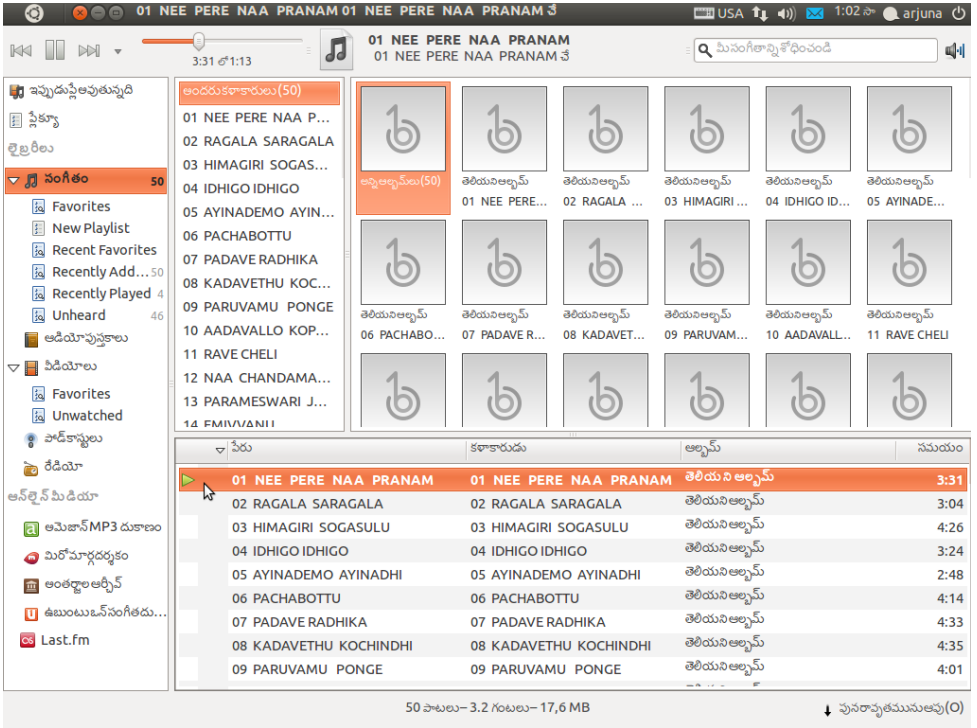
01 NEE PERE NAA PRANAM 01 NEE PERE NAA PRANAM చే

USA 1:02 సా arjuna

3:31 లో 1:13

01 NEE PERE NAA PRANAM
01 NEE PERE NAA PRANAM చే

మీసంగీతాన్ని శోధించండి

ఇప్పుడుప్లేఅవుతున్నది
ప్లేక్యూ
లైబ్రరీలు
సంగీతం 50
Favorites
New Playlist
Recent Favorites
Recently Add... 50
Recently Played 4
Unheard 46
ఆడియోపుస్తకాలు
వీడియోలు
Favorites
Unwatched
పాడ్‌కాస్టులు
రేడియో
ఆన్‌లైన్ మీడియా
అమెజాన్MP3 దుకాణం
మిరోమార్గదర్శకం
అంతర్జాలఆర్చీవ్
ఉబుంటుఒన్‌సంగీతదు...
Last.fm

అందరుకళాకారులు(50)
01 NEE PERE NAA P...
02 RAGALA SARAGALA
03 HIMAGIRI SOGAS...
04 IDHIGO IDHIGO
05 AYINADEMO AYIN...
06 PACHABOTTU
07 PADAVE RADHIKA
08 KADAVETHU KOC...
09 PARUVAMU PONGE
10 AADAVALLO KOP...
11 RAVE CHELI
12 NAA CHANDAMA...
13 PARAMESWARI J...
14 EMIVVANU

అన్నిఆల్బమ్‌(50)
తెలియనిఆల్బమ్ 01 NEE PERE...
తెలియనిఆల్బమ్ 02 RAGALA ...
తెలియనిఆల్బమ్ 03 HIMAGIRI ...
తెలియనిఆల్బమ్ 04 IDHIGO ID...
తెలియనిఆల్బమ్ 05 AYINADE...
తెలియనిఆల్బమ్ 06 PACHABO...
తెలియనిఆల్బమ్ 07 PADAVE R...
తెలియనిఆల్బమ్ 08 KADAVET...
తెలియనిఆల్బమ్ 09 PARUVAM...
తెలియనిఆల్బమ్ 10 AADAVALL...
తెలియనిఆల్బమ్ 11 RAVE CHELI

| పేరు | కళాకారుడు | ఆల్బమ్ | సమయం |
|---|---|---|---|
| 01 NEE PERE NAA PRANAM | 01 NEE PERE NAA PRANAM | తెలియనిఆల్బమ్ | 3:31 |
| 02 RAGALA SARAGALA | 02 RAGALA SARAGALA | తెలియనిఆల్బమ్ | 3:04 |
| 03 HIMAGIRI SOGASULU | 03 HIMAGIRI SOGASULU | తెలియనిఆల్బమ్ | 4:26 |
| 04 IDHIGO IDHIGO | 04 IDHIGO IDHIGO | తెలియనిఆల్బమ్ | 3:24 |
| 05 AYINADEMO AYINADHI | 05 AYINADEMO AYINADHI | తెలియనిఆల్బమ్ | 2:48 |
| 06 PACHABOTTU | 06 PACHABOTTU | తెలియనిఆల్బమ్ | 4:14 |
| 07 PADAVE RADHIKA | 07 PADAVE RADHIKA | తెలియనిఆల్బమ్ | 4:33 |
| 08 KADAVETHU KOCHINDHI | 08 KADAVETHU KOCHINDHI | తెలియనిఆల్బమ్ | 4:35 |
| 09 PARUVAMU PONGE | 09 PARUVAMU PONGE | తెలియనిఆల్బమ్ | 4:01 |

50 పాటలు – 3.2 గంటలు – 17,6 MB
పునరావృతమునుఆపు(O)